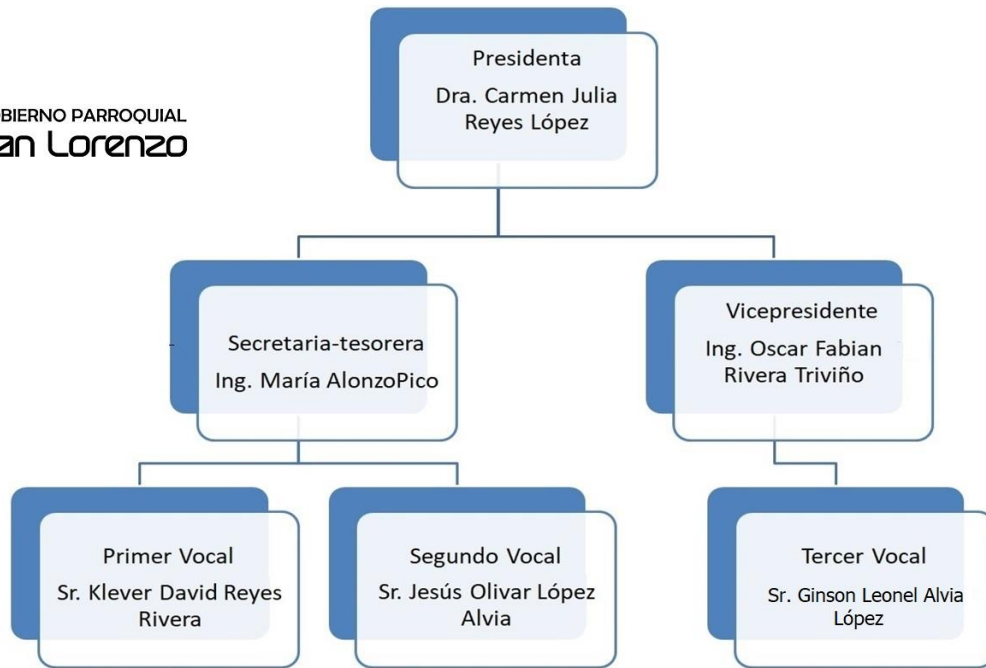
BIERNO PARROQUIAL
an Lorenzo

Presidenta
Dra. Carmen Julia Reyes López

Secretaria-tesorera
Ing. María AlonzoPico

Vicepresidente
Ing. Oscar Fabian Rivera Triviño

Primer Vocal
Sr. Klever David Reyes Rivera

Segundo Vocal
Sr. Jesús Olivar López Alvia

Tercer Vocal
Sr. Ginson Leonel Alvia López